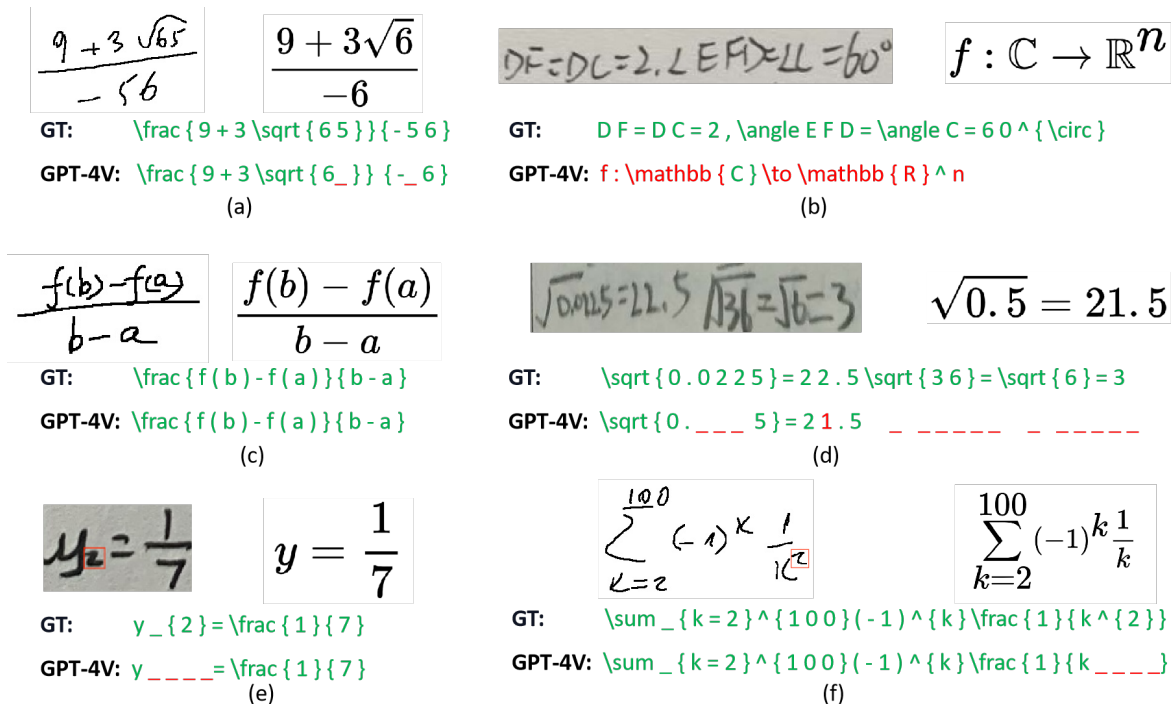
$\frac{9+3\sqrt{65}}{-56}$ $\frac{9+3\sqrt{6}}{-6}$

GT: \frac { 9 + 3 \sqrt { 6 5 } } { - 5 6 }

GPT-4V: \frac { 9 + 3 \sqrt { 6 _ } } { - _ 6 }

(a)

DF=DC=2, ∠EFD=∠C=60° $f:\mathbb{C}\to\mathbb{R}^n$

GT: D F = D C = 2 , \angle E F D = \angle C = 6 0 ^ { \circ }

GPT-4V: f : \mathbb { C } \to \mathbb { R } ^ n

(b)

$\frac{f(b)-f(a)}{b-a}$ $\frac{f(b)-f(a)}{b-a}$

GT: \frac { f ( b ) - f ( a ) } { b - a }

GPT-4V: \frac { f ( b ) - f ( a ) } { b - a }

(c)

$\sqrt{0.0225}=22.5$ $\sqrt{36}=\sqrt{6}=3$ $\sqrt{0.5}=21.5$

GT: \sqrt { 0 . 0 2 2 5 } = 2 2 . 5 \sqrt { 3 6 } = \sqrt { 6 } = 3

GPT-4V: \sqrt { 0 . _ _ _ 5 } = 2 1 . 5 _ _ _ _ _ _ _ _ _ _ _ _

(d)

$y_2=\frac{1}{7}$ $y=\frac{1}{7}$

GT: y _ { 2 } = \frac { 1 } { 7 }

GPT-4V: y _ _ _ _ = \frac { 1 } { 7 }

(e)

$\sum_{k=2}^{100}(-1)^k\frac{1}{k^2}$ $\sum_{k=2}^{100}(-1)^k\frac{1}{k}$

GT: \sum _ { k = 2 } ^ { 1 0 0 } ( - 1 ) ^ { k } \frac { 1 } { k ^ { 2 } }

GPT-4V: \sum _ { k = 2 } ^ { 1 0 0 } ( - 1 ) ^ { k } \frac { 1 } { k _ _ _ _ }

(f)